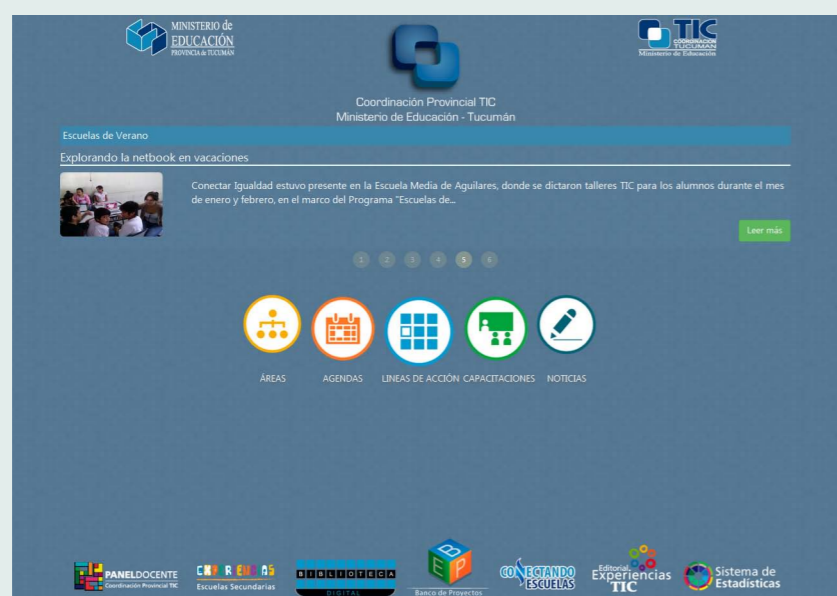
MINISTERIO de EDUCACIÓN PROVINCIA de TUCUMÁN

TIC COORDINACIÓN TUCUMÁN Ministerio de Educación

Coordinación Provincial TIC
Ministerio de Educación - Tucumán

Escuelas de Verano

Explorando la netbook en vacaciones

Conectar Igualdad estuvo presente en la Escuela Media de Aguilares, donde se dictaron talleres TIC para los alumnos durante el mes de enero y febrero, en el marco del Programa "Escuelas de...

Leer más

1 2 3 4 5 6

ÁREAS AGENDAS LINEAS DE ACCIÓN CAPACITACIONES NOTICIAS

PANELDOCENTE Coordinación Provincial TIC

EXPERIENCIAS Escuelas Secundarias

BIBLIOTECA DIGITAL

B E P Banco de Proyectos

CONECTANDO ESCUELAS

Editorial Experiencias TIC

Sistema de Estadísticas